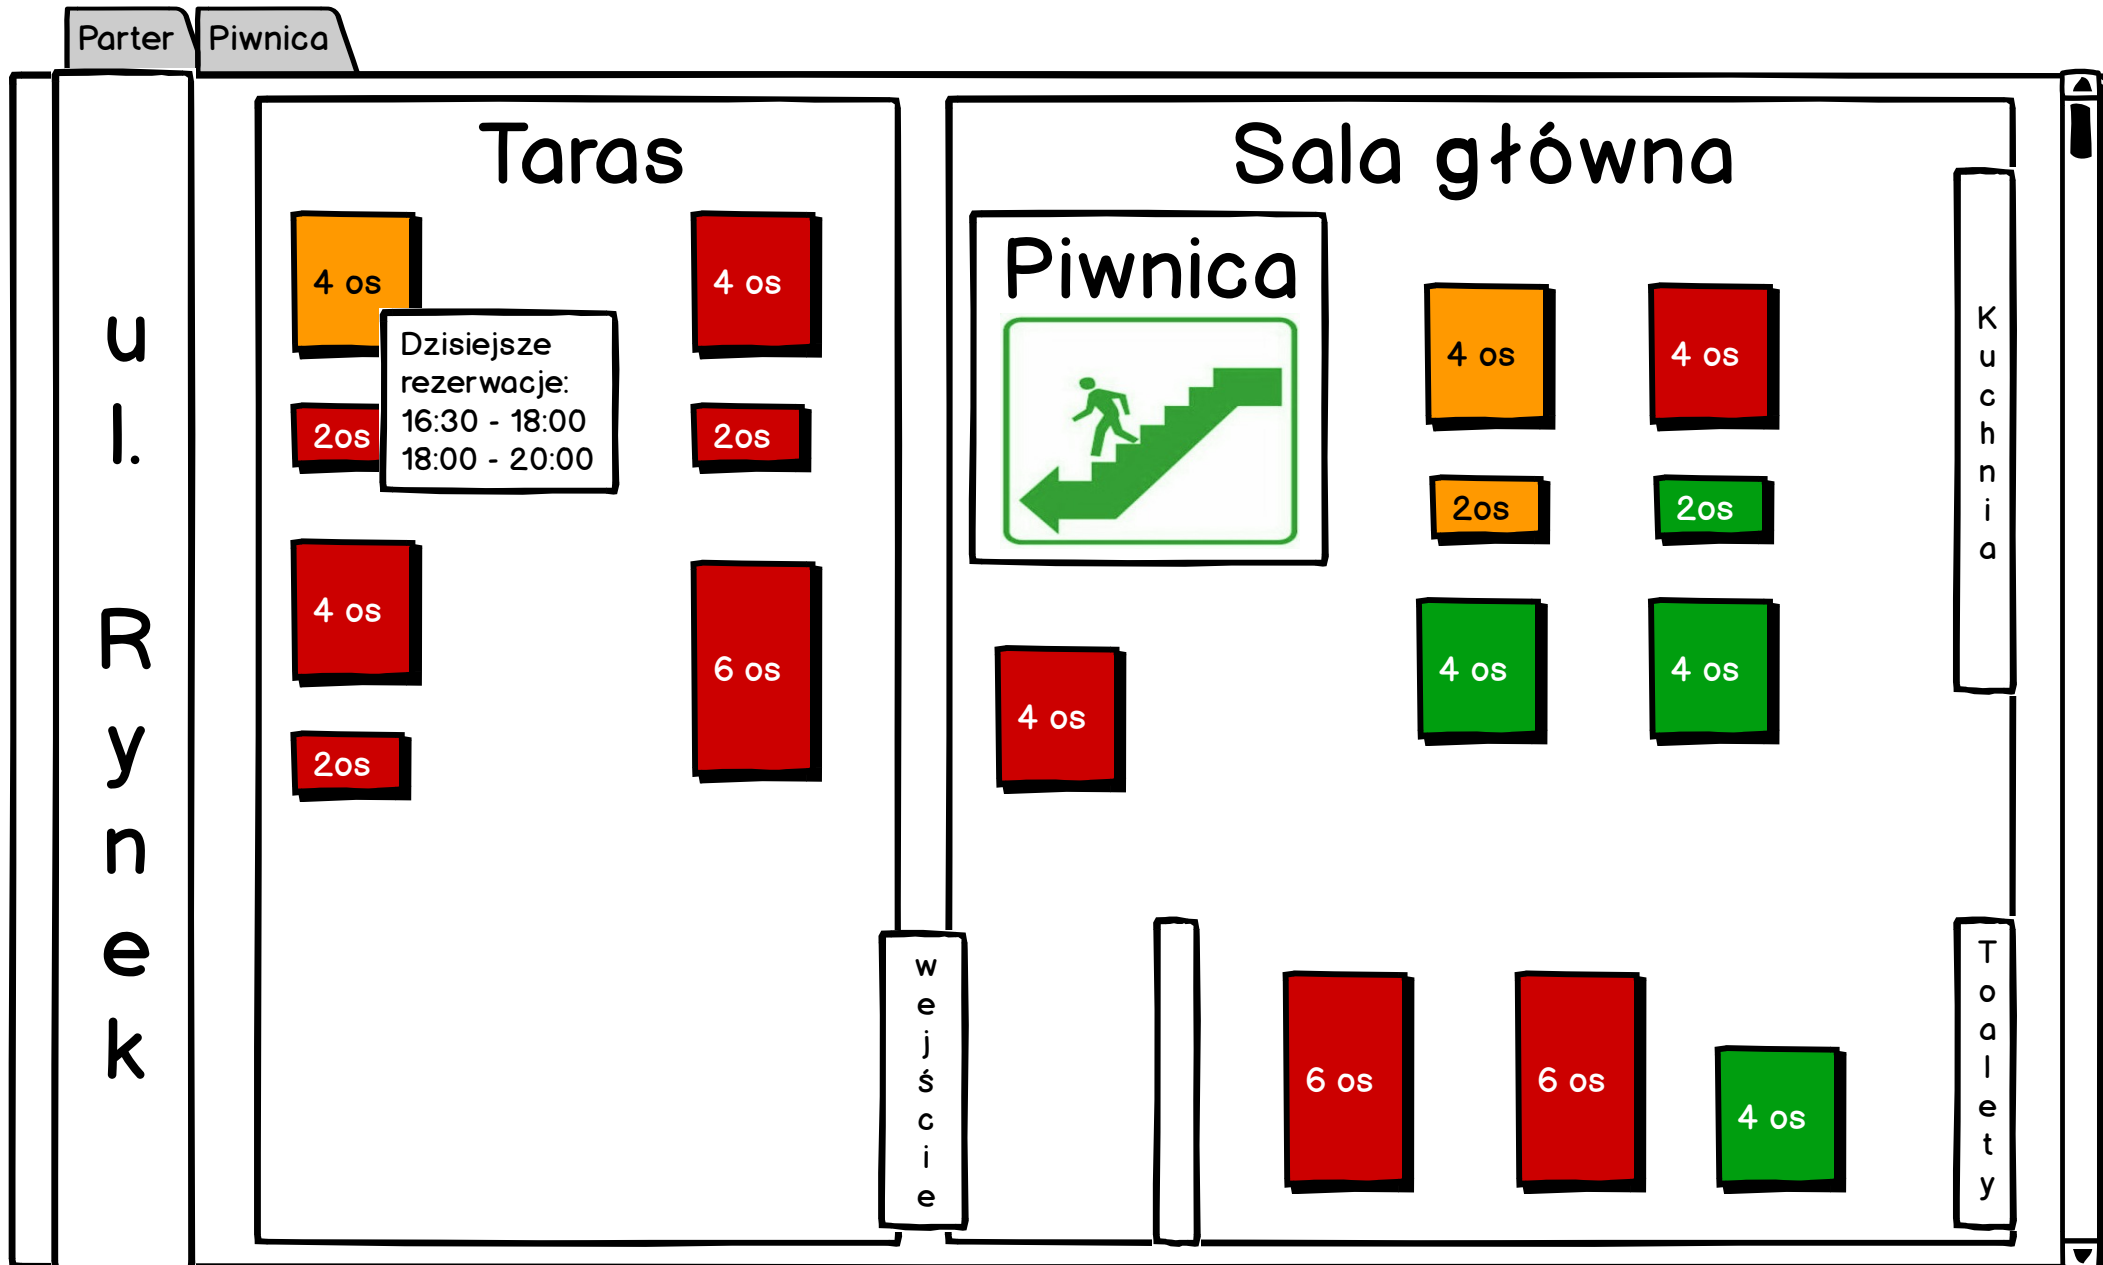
Parter Piwnica

ul. Rynek

Taras

4 os

4 os

Dzisiejsze rezerwacje:
16:30 - 18:00
18:00 - 20:00

2os

2os

4 os

6 os

2os

wejście

Sala główna

Piwnica

4 os

4 os

2os

2os

4 os

4 os

4 os

Kuchnia

6 os

6 os

4 os

Toalety